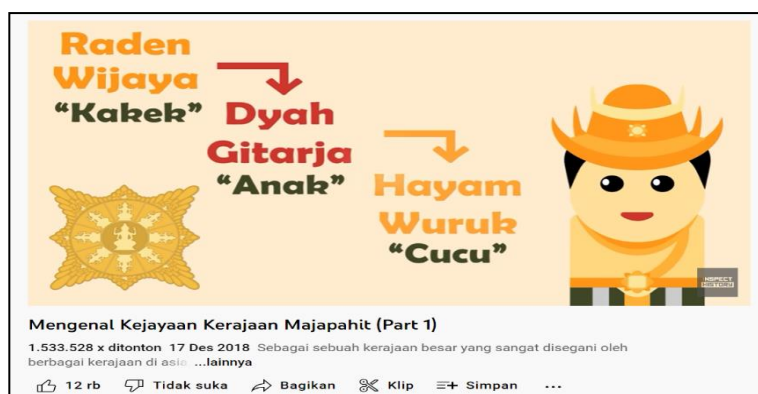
Raden Wijaya
“Kakek”

Dyah Gitarja
“Anak”

Hayam Wuruk
“Cucu”

ASPECT HISTORY

Mengenal Kejayaan Kerajaan Majapahit (Part 1)

1.533.528 x ditonton 17 Des 2018 Sebagai sebuah kerajaan besar yang sangat disegani oleh berbagai kerajaan di asia ...lainnya

12 rb Tidak suka Bagikan Klip Simpan ...